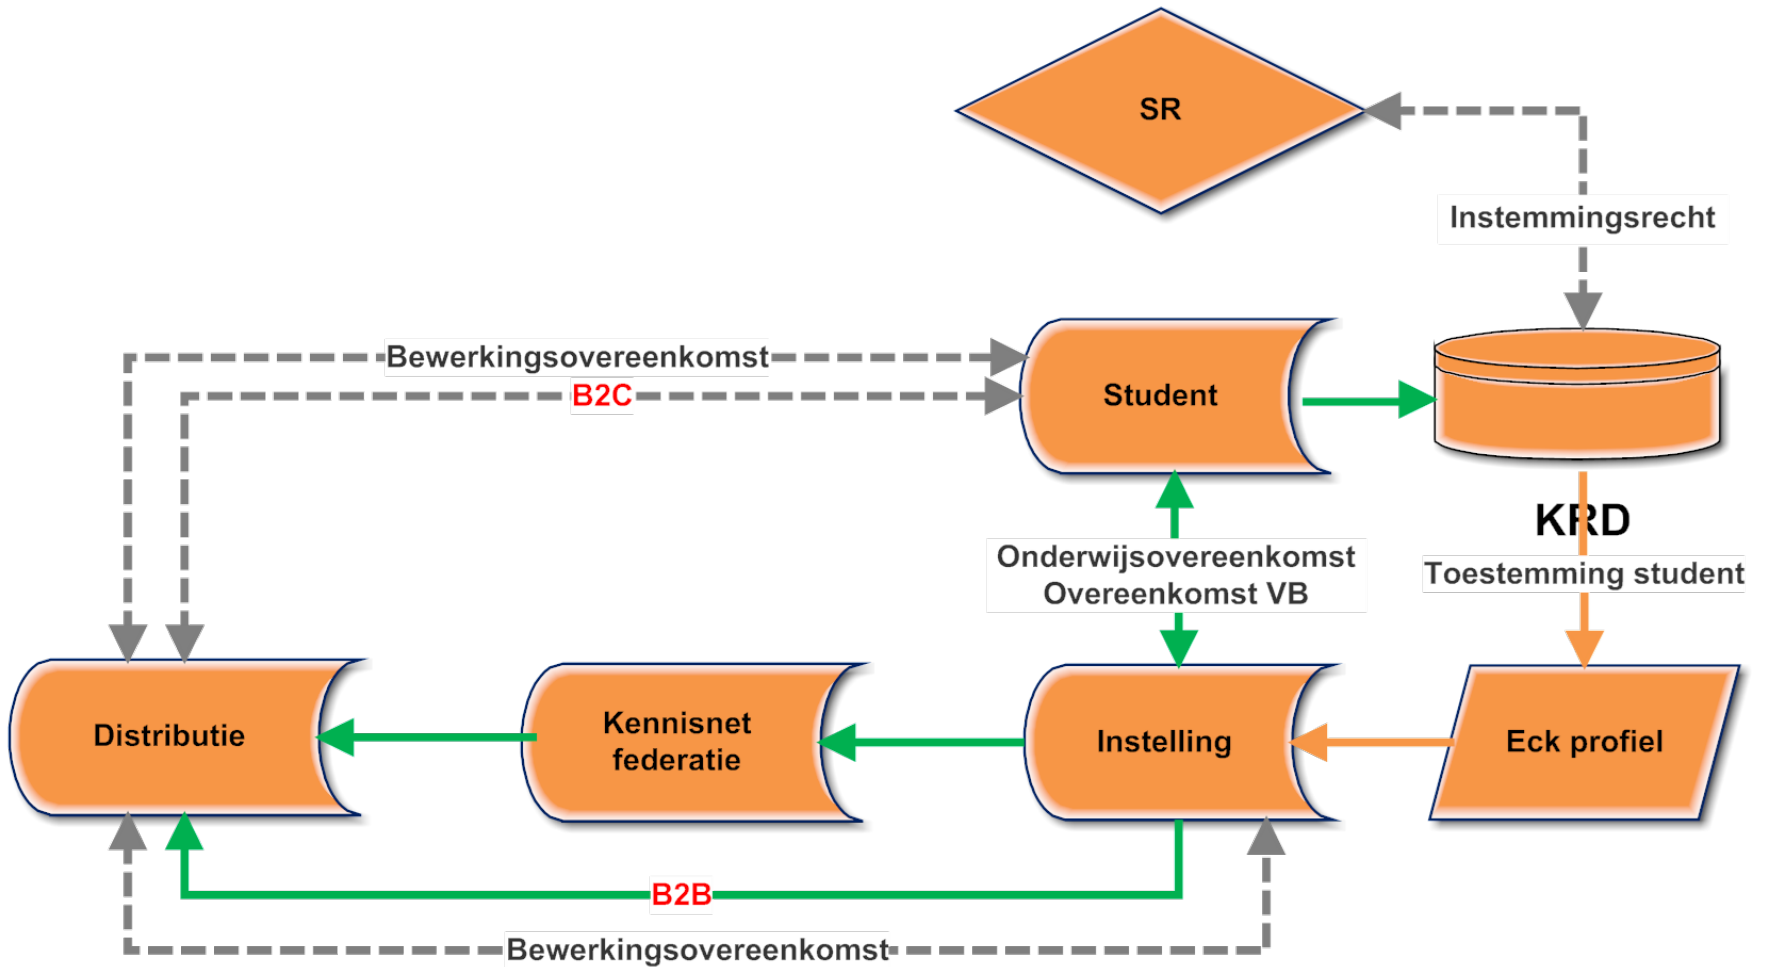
SR

Instemmingsrecht

Bewerkingsovereenkomst

B2C

Student

KRD

Toestemming student

Onderwijsovereenkomst
Overeenkomst VB

Distributie

Kennisnet federatie

Instelling

Eck profiel

B2B

Bewerkingsovereenkomst